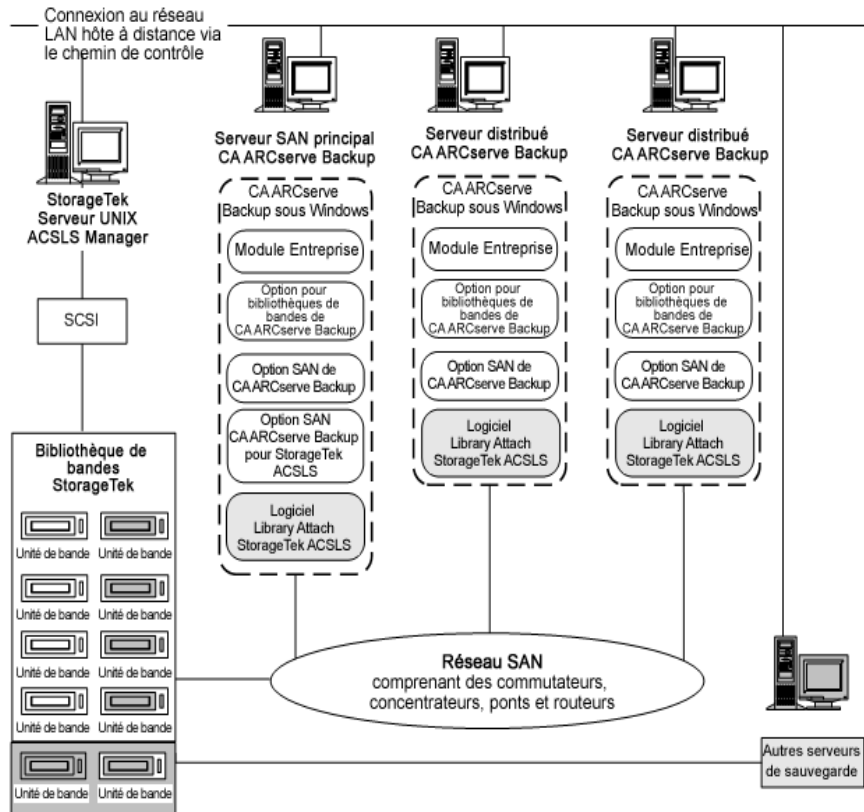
Connexion au réseau LAN hôte à distance via le chemin de contrôle

StorageTek Serveur UNIX ACSLS Manager

SCSI

Bibliothèque de bandes StorageTek

Unité de bande
Unité de bande
Unité de bande
Unité de bande
Unité de bande
Unité de bande
Unité de bande
Unité de bande
Unité de bande
Unité de bande

Serveur SAN principal CA ARCserve Backup

CA ARCserve Backup sous Windows

Module Entreprise

Option pour bibliothèques de bandes de CA ARCserve Backup

Option SAN de CA ARCserve Backup

Option SAN CA ARCserve Backup pour StorageTek ACSLS

Logiciel Library Attach StorageTek ACSLS

Serveur distribué CA ARCserve Backup

CA ARCserve Backup sous Windows

Module Entreprise

Option pour bibliothèques de bandes de CA ARCserve Backup

Option SAN de CA ARCserve Backup

Logiciel Library Attach StorageTek ACSLS

Serveur distribué CA ARCserve Backup

CA ARCserve Backup sous Windows

Module Entreprise

Option pour bibliothèques de bandes de CA ARCserve Backup

Option SAN de CA ARCserve Backup

Logiciel Library Attach StorageTek ACSLS

Réseau SAN
comprenant des commutateurs, concentrateurs, ponts et routeurs

Autres serveurs de sauvegarde